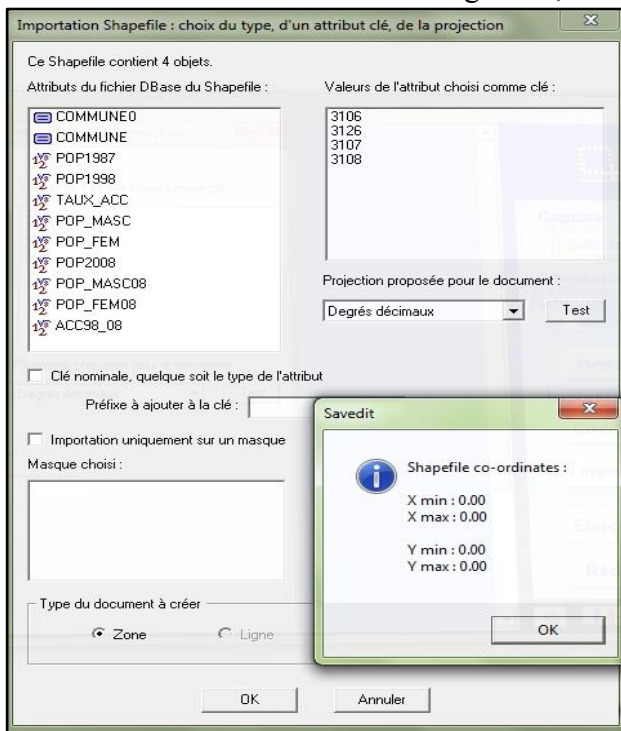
Importation Shapefile : choix du type, d'un attribut clé, de la projection

Ce Shapefile contient 4 objets.

Attributs du fichier DBase du Shapefile :

COMMUNE0
COMMUNE
POP1987
POP1998
TAUX_ACC
POP_MASC
POP_FEM
POP2008
POP_MASC08
POP_FEM08
ACC98_08

Valeurs de l'attribut choisi comme clé :

3106
3126
3107
3108

Projection proposée pour le document :

Degrés décimaux

Test

Clé nominale, quelque soit le type de l'attribut

Préfixe à ajouter à la clé :

Importation uniquement sur un masque

Masque choisi :

Type du document à créer

Zone

Ligne

OK

Annuler

Savedit

Shapefile co-ordinates :

X min : 0.00
X max : 0.00

Y min : 0.00
Y max : 0.00

OK